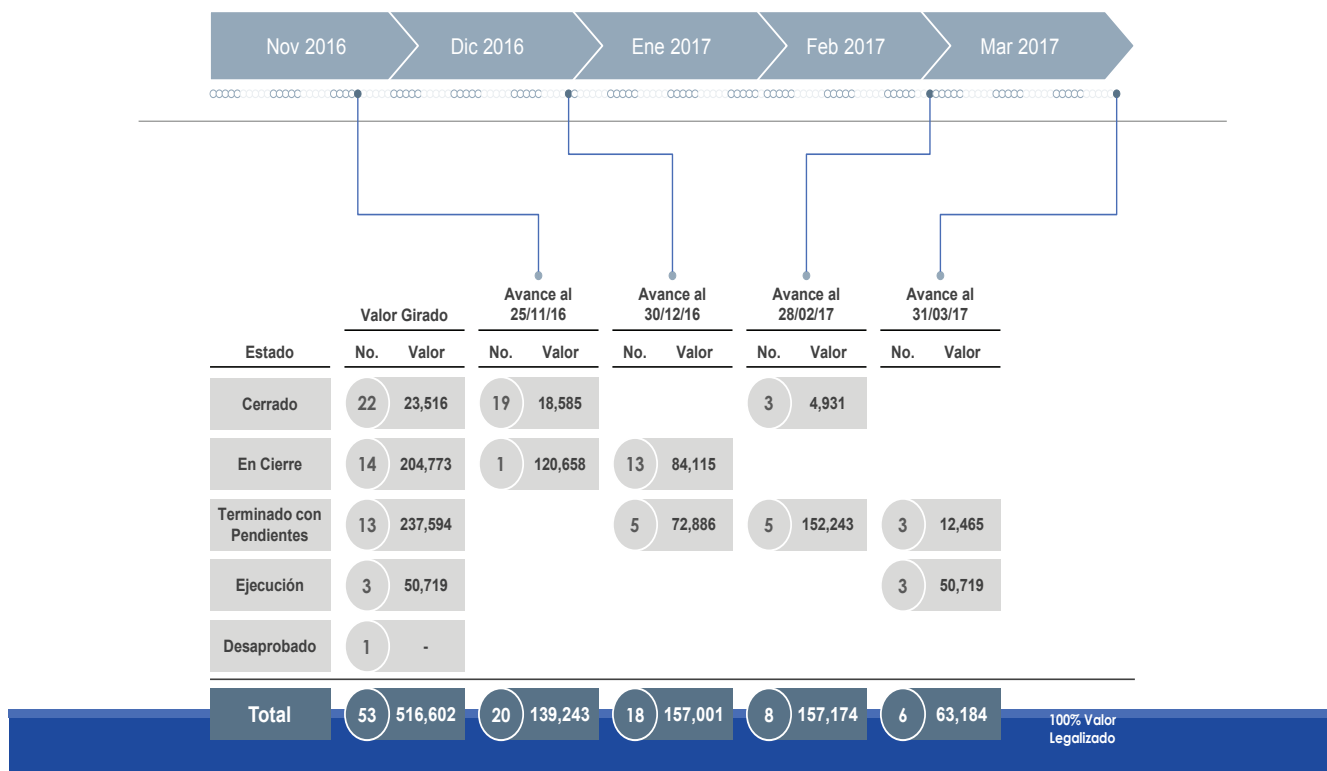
Nov 2016 | Dic 2016 | Ene 2017 | Feb 2017 | Mar 2017

| Estado | Valor Girado No. | Valor Girado Valor | Avance al 25/11/16 No. | Avance al 25/11/16 Valor | Avance al 30/12/16 No. | Avance al 30/12/16 Valor | Avance al 28/02/17 No. | Avance al 28/02/17 Valor | Avance al 31/03/17 No. | Avance al 31/03/17 Valor |
|---|---|---|---|---|---|---|---|---|---|---|
| Cerrado | 22 | 23,516 | 19 | 18,585 | | | 3 | 4,931 | | |
| En Cierre | 14 | 204,773 | 1 | 120,658 | 13 | 84,115 | | | | |
| Terminado con Pendientes | 13 | 237,594 | | | 5 | 72,886 | 5 | 152,243 | 3 | 12,465 |
| Ejecución | 3 | 50,719 | | | | | | | 3 | 50,719 |
| Desaprobado | 1 | - | | | | | | | | |
| Total | 53 | 516,602 | 20 | 139,243 | 18 | 157,001 | 8 | 157,174 | 6 | 63,184 |

100% Valor Legalizado